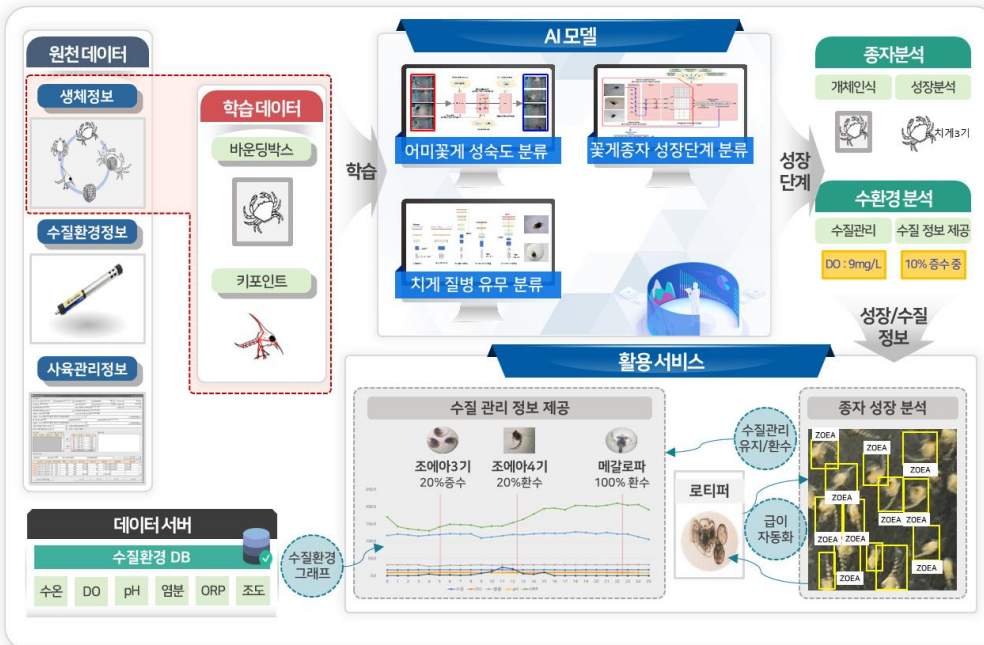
원천 데이터

생체정보

수질환경정보

사육관리정보

학습 데이터

바운딩박스

키포인트

학습

AI 모델

어미꽃게 성숙도 분류

꽃게종자 성장단계 분류

치게 질병 유무 분류

성장 단계

종자분석

개체인식

성장분석

치게3기

수환경분석

수질관리

수질 정보 제공

DO : 9mg/L

10% 증수 중

성장/수질 정보

활용 서비스

수질 관리 정보 제공

조에아3기 20%증수

조에아4기 20%환수

메갈로파 100% 환수

수질관리 유지/환수

로티퍼

급이 자동화

종자 성장 분석

ZOEA

ZOEA

ZOEA

ZOEA

ZOEA

ZOEA

ZOEA

ZOEA

ZOEA

ZOEA

ZOEA

ZOEA

데이터 서버

수질환경 DB

수온

DO

pH

염분

ORP

조도

수질환경 그래프